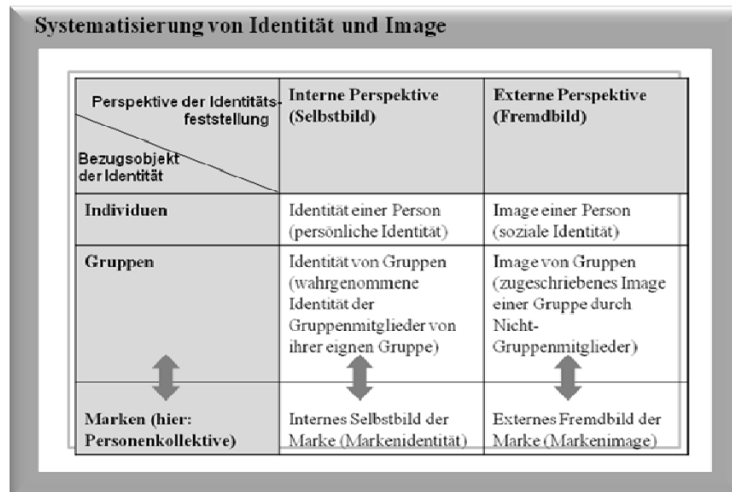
Systematisierung von Identität und Image

| Perspektive der Identitätsfeststellung / Bezugsobjekt der Identität | Interne Perspektive (Selbstbild) | Externe Perspektive (Fremdbild) |
|---|---|---|
| Individuen | Identität einer Person (persönliche Identität) | Image einer Person (soziale Identität) |
| Gruppen | Identität von Gruppen (wahrgenommene Identität der Gruppenmitglieder von ihrer eignen Gruppe) | Image von Gruppen (zugeschriebenes Image einer Gruppe durch Nicht-Gruppenmitglieder) |
| Marken (hier: Personenkollektive) | Internes Selbstbild der Marke (Markenidentität) | Externes Fremdbild der Marke (Markenimage) |